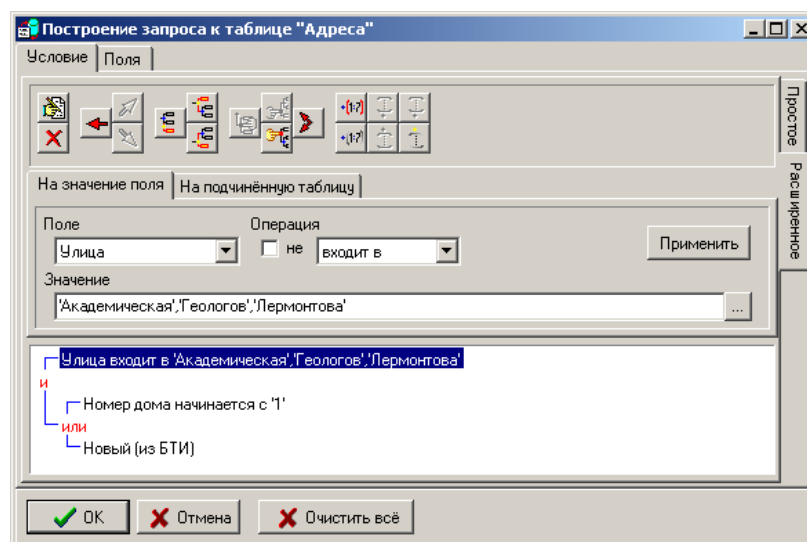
Построение запроса к таблице "Адреса"

Условие | Поля

Простое
Расширенное

На значение поля | На подчинённую таблицу

Поле
Улица
Операция
не
входит в
Применить

Значение
'Академическая','Геологов','Лермонтова'
...

Улица входит в 'Академическая','Геологов','Лермонтова'
и
Номер дома начинается с '1'
или
Новый (из БТИ)

OK
Отмена
Очистить всё